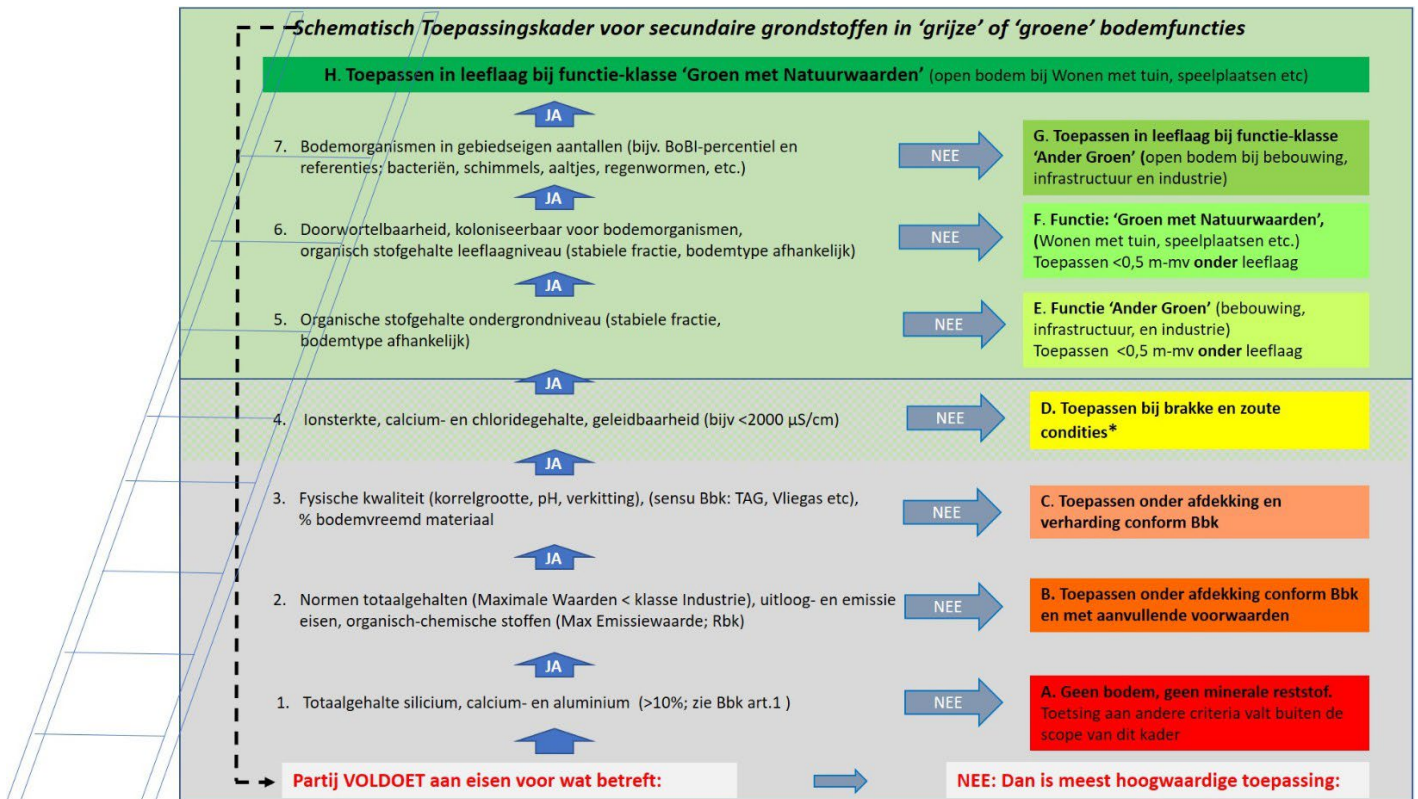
Schematisch Toepassingskader voor secundaire grondstoffen in 'grijze' of 'groene' bodemfuncties

H. Toepassen in leeflaag bij functie-klasse 'Groen met Natuurwaarden' (open bodem bij Wonen met tuin, speelplaatsen etc)

JA

7. Bodemorganismen in gebiedseigen aantallen (bijv. BoBI-percentiel en referenties; bacteriën, schimmels, aaltjes, regenwormen, etc.)

NEE

G. Toepassen in leeflaag bij functie-klasse 'Ander Groen' (open bodem bij bebouwing, infrastructuur en industrie)

JA

6. Doorwortelbaarheid, koloniseerbaar voor bodemorganismen, organisch stofgehalte leeflaagniveau (stabiele fractie, bodemtype afhankelijk)

NEE

F. Functie: 'Groen met Natuurwaarden', (Wonen met tuin, speelplaatsen etc.) Toepassen <0,5 m-mv onder leeflaag

JA

5. Organische stofgehalte ondergrondniveau (stabiele fractie, bodemtype afhankelijk)

NEE

E. Functie 'Ander Groen' (bebouwing, infrastructuur, en industrie) Toepassen <0,5 m-mv onder leeflaag

JA

4. Ionsterkte, calcium- en chloridegehalte, geleidbaarheid (bijv <2000 µS/cm)

NEE

D. Toepassen bij brakke en zoute condities*

JA

3. Fysische kwaliteit (korrelgrootte, pH, verkitting), (sensu Bbk: TAG, Vliegas etc), % bodemvreemd materiaal

NEE

C. Toepassen onder afdekking en verharding conform Bbk

JA

2. Normen totaalgehalten (Maximale Waarden < klasse Industrie), uitloog- en emissie eisen, organisch-chemische stoffen (Max Emissiewaarde; Rbk)

NEE

B. Toepassen onder afdekking conform Bbk en met aanvullende voorwaarden

JA

1. Totaalgehalte silicium, calcium- en aluminium (>10%; zie Bbk art.1 )

NEE

A. Geen bodem, geen minerale reststof. Toetsing aan andere criteria valt buiten de scope van dit kader

Partij VOLDOET aan eisen voor wat betreft:

NEE: Dan is meest hoogwaardige toepassing: